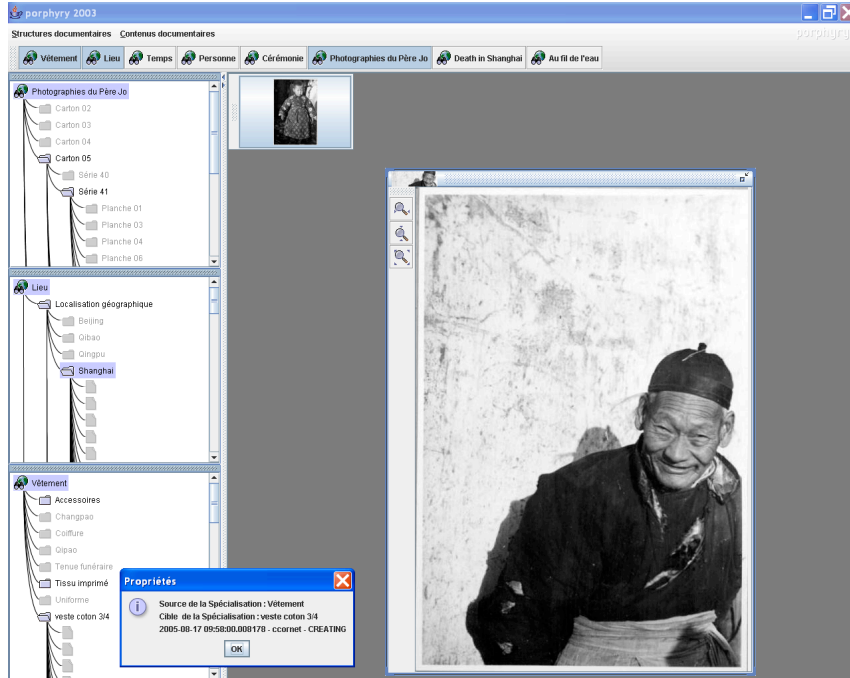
porphyry 2003

Structures documentaires Contenus documentaires

porphyry

Vêtement Lieu Temps Personne Cérémonie Photographies du Père Jo Death in Shanghai Au fil de l'eau

Photographies du Père Jo
Carton 02
Carton 03
Carton 04
Carton 05
Série 40
Série 41
Planche 01
Planche 03
Planche 04
Planche 06

Lieu
Localisation géographique
Beijing
Qibao
Qingpu
Shanghai

Vêtement
Accessoires
Changpao
Coiffure
Qipao
Tenue funéraire
Tissu imprimé
Uniforme
veste coton 3/4

Propriétés
Source de la Spécialisation : Vêtement
Cible de la Spécialisation : veste coton 3/4
2005-08-17 09:58:00.000178 - ccornet - CREATING
OK